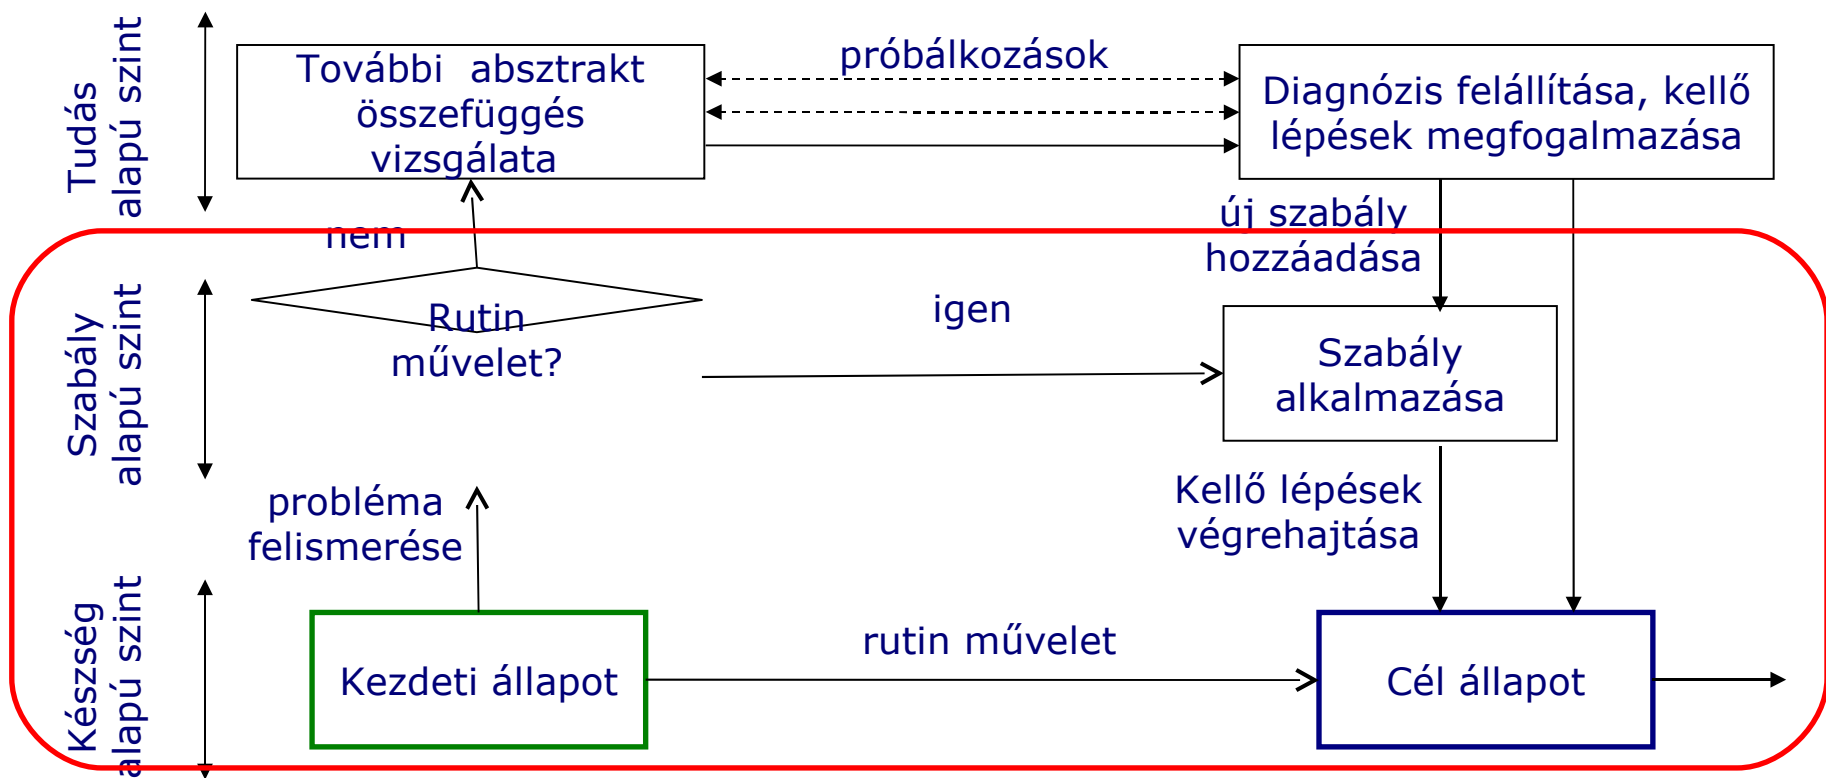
Tudás alapú szint

További absztrakt összefüggés vizsgálata

próbálkozások

Diagnózis felállítása, kellő lépések megfogalmazása

új szabály hozzáadása

nem

Szabály alapú szint

Rutin művelet?

igen

Szabály alkalmazása

probléma felismerése

Kellő lépések végrehajtása

Készség alapú szint

Kezdeti állapot

rutin művelet

Cél állapot